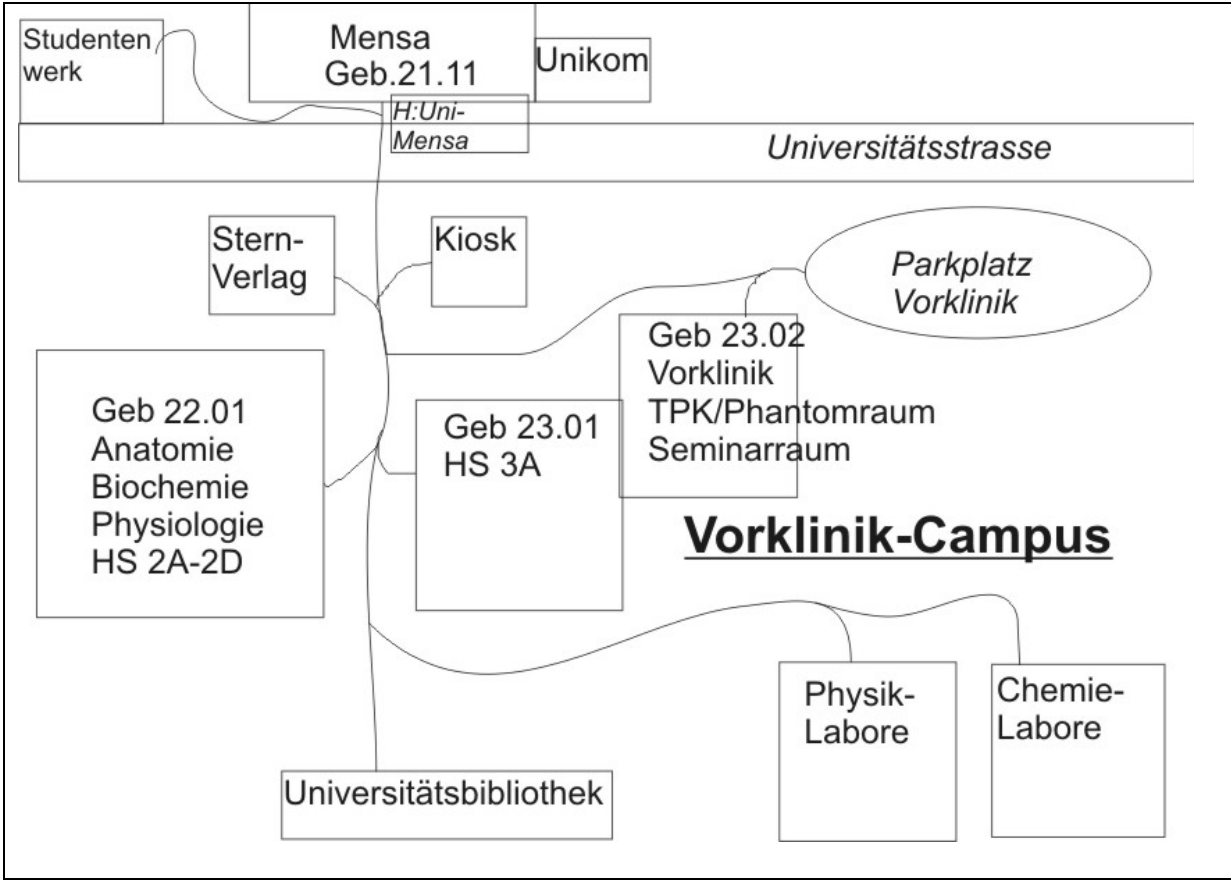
Studenten werk

Mensa
Geb.21.11

Unikom

H:Uni-Mensa

Universitätsstrasse

Stern-Verlag

Kiosk

Parkplatz
Vorklinik

Geb 23.02
Vorklinik
TPK/Phantomraum
Seminarraum

Geb 22.01
Anatomie
Biochemie
Physiologie
HS 2A-2D

Geb 23.01
HS 3A

Vorklinik-Campus

Physik-Labore

Chemie-Labore

Universitätsbibliothek